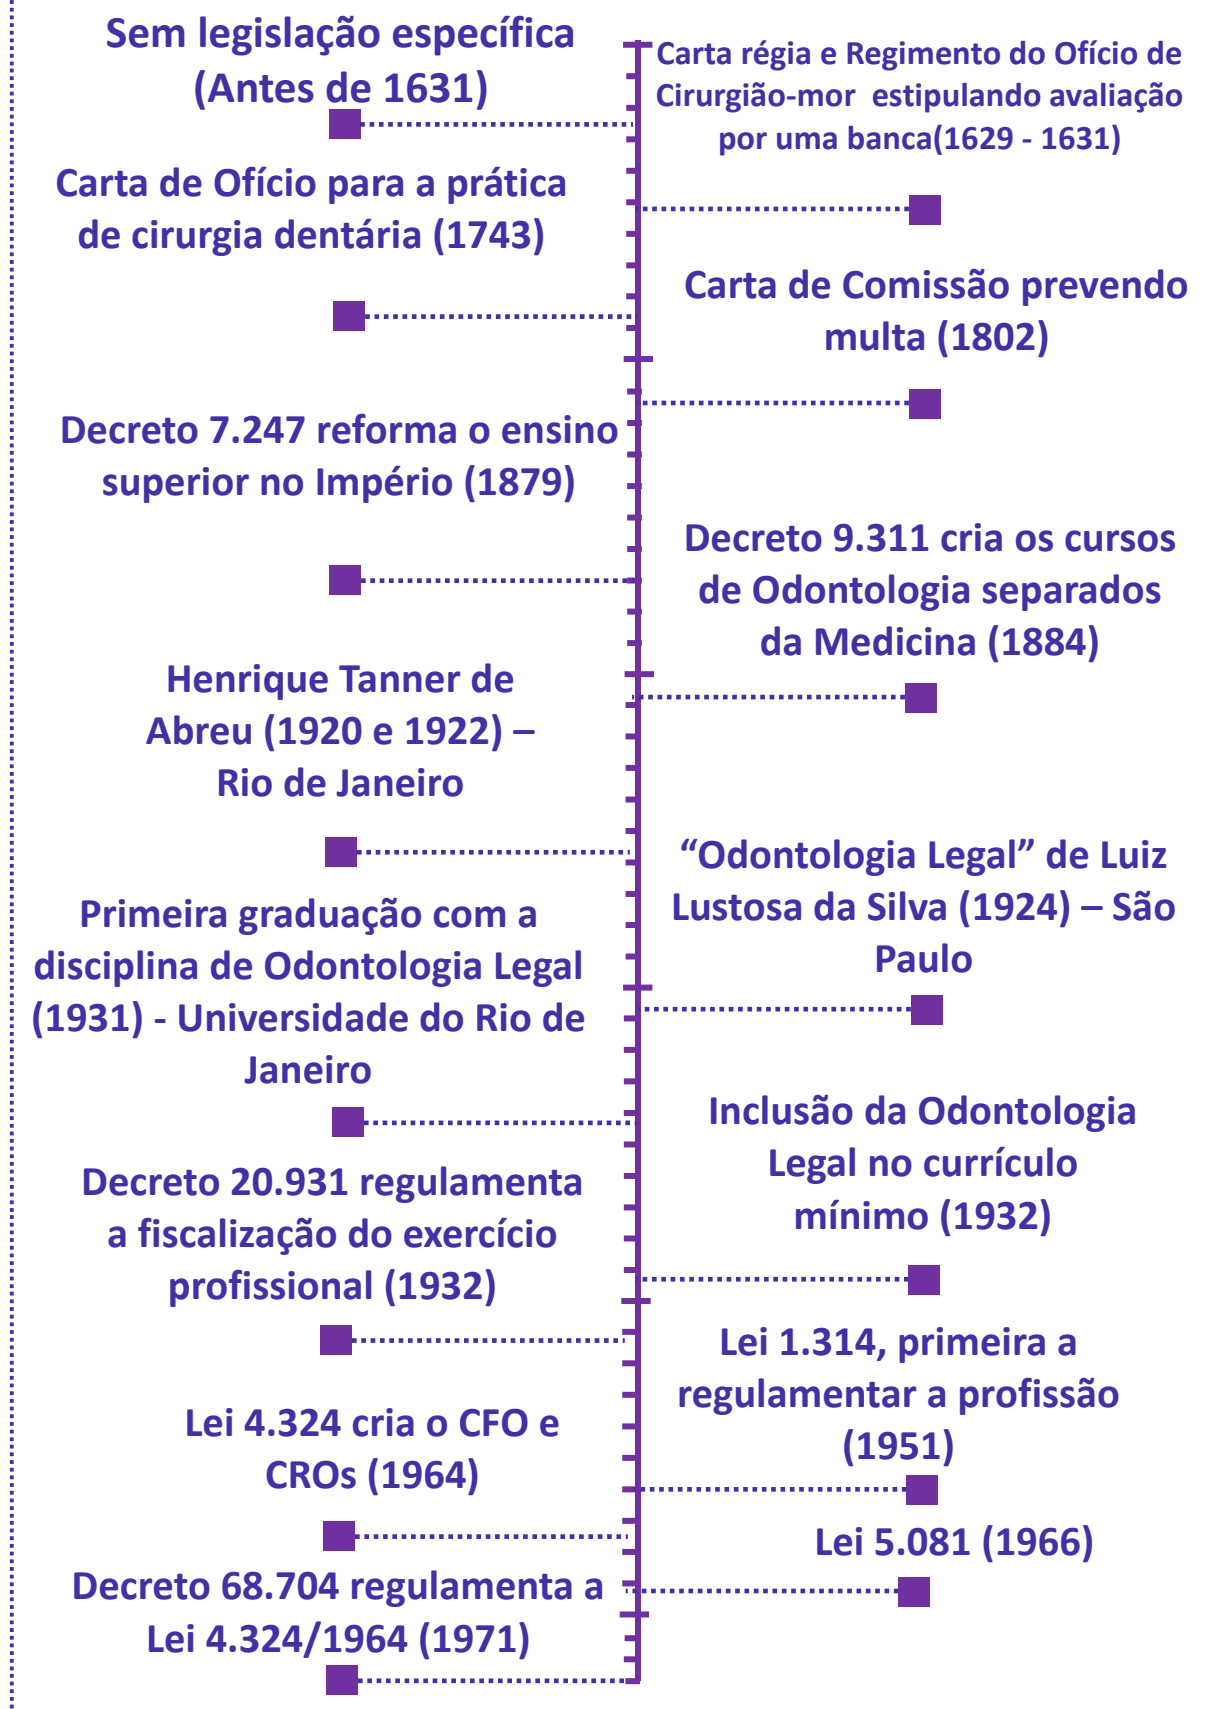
Sem legislação específica (Antes de 1631)

Carta régia e Regimento do Ofício de Cirurgião-mor estipulando avaliação por uma banca(1629 - 1631)

Carta de Ofício para a prática de cirurgia dentária (1743)

Carta de Comissão prevendo multa (1802)

Decreto 7.247 reforma o ensino superior no Império (1879)

Decreto 9.311 cria os cursos de Odontologia separados da Medicina (1884)

Henrique Tanner de Abreu (1920 e 1922) – Rio de Janeiro

“Odontologia Legal” de Luiz Lustosa da Silva (1924) – São Paulo

Primeira graduação com a disciplina de Odontologia Legal (1931) - Universidade do Rio de Janeiro

Inclusão da Odontologia Legal no currículo mínimo (1932)

Decreto 20.931 regulamenta a fiscalização do exercício profissional (1932)

Lei 1.314, primeira a regulamentar a profissão (1951)

Lei 4.324 cria o CFO e CROs (1964)

Lei 5.081 (1966)

Decreto 68.704 regulamenta a Lei 4.324/1964 (1971)